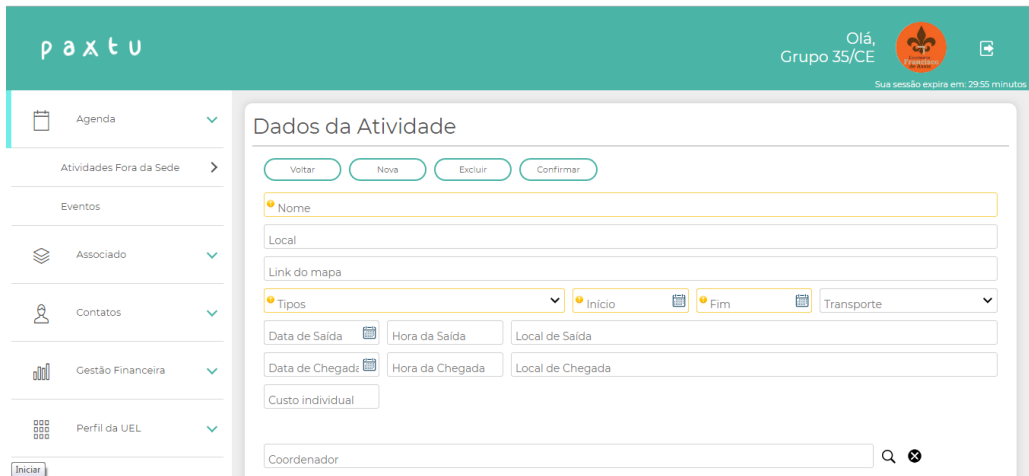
paxtu

Olá,
Grupo 35/CE

Sua sessão expira em: 29:55 minutos

Agenda

Atividades Fora da Sede

Eventos

Associado

Contatos

Gestão Financeira

Perfil da UEL

Iniciar

Dados da Atividade

Voltar Nova Excluir Confirmar

Nome

Local

Link do mapa

Tipos
Início
Fim
Transporte

Data de Saída
Hora da Saída
Local de Saída

Data de Chegada
Hora da Chegada
Local de Chegada

Custo individual

Coordenador